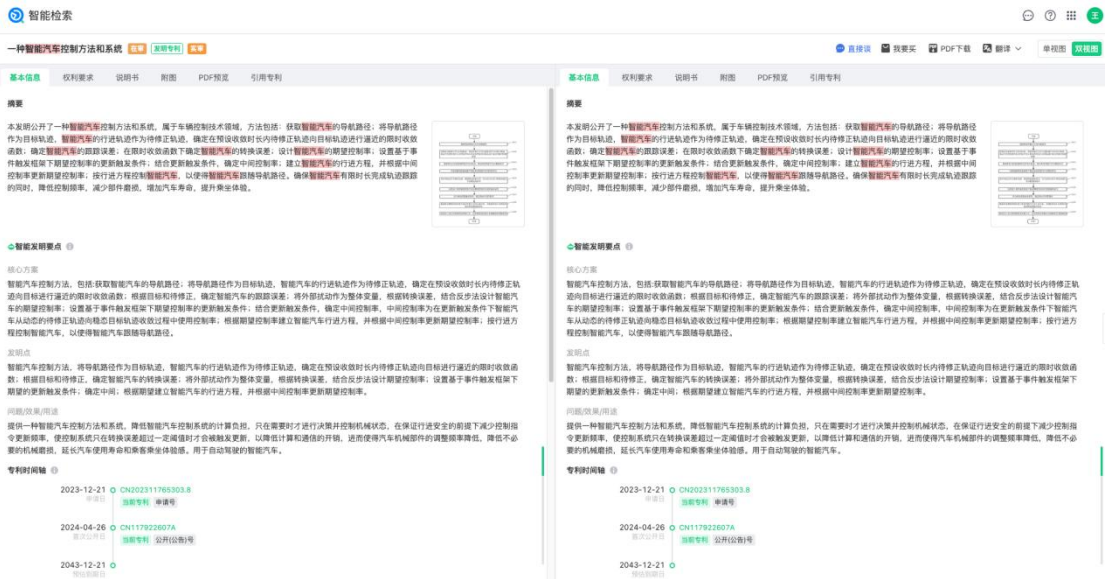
智能检索

一种智能汽车控制方法和系统 在审 发明专利 实审

直接读 我要买 PDF下载 翻译 单视图 双视图

基本信息 权利要求 说明书 附图 PDF预览 引用专利

摘要

本发明公开了一种智能汽车控制方法和系统，属于车辆控制技术领域，方法包括：获取智能汽车的导航路径；将导航路径作为目标轨迹，智能汽车的行进轨迹作为待修正轨迹，确定在预设收敛时长内待修正轨迹向目标轨迹进行逼近的限时收敛函数；确定智能汽车的跟踪误差；在限时收敛函数下确定智能汽车的转换误差；设计智能汽车的期望控制率；设置基于事件触发框架下期望控制率的更新触发条件；结合更新触发条件，确定中间控制率；建立智能汽车的行进方程，并根据中间控制率更新期望控制率；按行进方程控制智能汽车，以使得智能汽车跟随导航路径。确保智能汽车有限时长完成轨迹跟踪的同时，降低控制频率，减少部件磨损，增加汽车寿命，提升乘坐体验。

智能发明要点

核心方案

智能汽车控制方法，包括:获取智能汽车的导航路径；将导航路径作为目标轨迹，智能汽车的行进轨迹作为待修正轨迹，确定在预设收敛时长内待修正轨迹向目标轨迹进行逼近的限时收敛函数；根据目标和待修正，确定智能汽车的跟踪误差；将外部扰动作为整体变量，根据转换误差，结合反步法设计智能汽车的期望控制率；设置基于事件触发框架下期望控制率的更新触发条件；结合更新触发条件，确定中间控制率，中间控制率为在更新触发条件下智能汽车从动态的待修正轨迹向稳态目标轨迹收敛过程中使用控制率；根据期望控制率建立智能汽车行进方程，并根据中间控制率更新期望控制率；按行进方程控制智能汽车，以使得智能汽车跟随导航路径。

发明点

智能汽车控制方法，将导航路径作为目标轨迹，智能汽车的行进轨迹作为待修正轨迹，确定在预设收敛时长内待修正轨迹向目标轨迹进行逼近的限时收敛函数；根据目标和待修正，确定智能汽车的转换误差；将外部扰动作为整体变量，根据转换误差，结合反步法设计期望控制率；设置基于事件触发框架下期望控制率的更新触发条件；确定中间控制率；根据期望控制率建立智能汽车的行进方程，并根据中间控制率更新期望控制率。

问题/效果/用途

提供一种智能汽车控制方法和系统，降低智能汽车控制系统的计算负担，只在需要时才进行决策并控制机械状态，在保证行进安全的前提下减少控制指令更新频率，使控制系统只在转换误差超过一定阈值时才会被触发更新，以降低计算和通信的开销，进而使得汽车机械部件的调整频率降低，降低不必要的机械磨损，延长汽车使用寿命和乘客乘坐体验。用于自动驾驶的智能汽车。

专利时间轴

2023-12-21 申请日 CN202311765303.8 当前专利 申请号

2024-04-26 首次公开日 CN117922607A 当前专利 公开(公告)号

2043-12-21 预估到期日

基本信息 权利要求 说明书 附图 PDF预览 引用专利

摘要

本发明公开了一种智能汽车控制方法和系统，属于车辆控制技术领域，方法包括：获取智能汽车的导航路径；将导航路径作为目标轨迹，智能汽车的行进轨迹作为待修正轨迹，确定在预设收敛时长内待修正轨迹向目标轨迹进行逼近的限时收敛函数；确定智能汽车的跟踪误差；在限时收敛函数下确定智能汽车的转换误差；设计智能汽车的期望控制率；设置基于事件触发框架下期望控制率的更新触发条件；结合更新触发条件，确定中间控制率；建立智能汽车的行进方程，并根据中间控制率更新期望控制率；按行进方程控制智能汽车，以使得智能汽车跟随导航路径。确保智能汽车有限时长完成轨迹跟踪的同时，降低控制频率，减少部件磨损，增加汽车寿命，提升乘坐体验。

智能发明要点

核心方案

智能汽车控制方法，包括:获取智能汽车的导航路径；将导航路径作为目标轨迹，智能汽车的行进轨迹作为待修正轨迹，确定在预设收敛时长内待修正轨迹向目标轨迹进行逼近的限时收敛函数；根据目标和待修正，确定智能汽车的跟踪误差；将外部扰动作为整体变量，根据转换误差，结合反步法设计智能汽车的期望控制率；设置基于事件触发框架下期望控制率的更新触发条件；结合更新触发条件，确定中间控制率，中间控制率为在更新触发条件下智能汽车从动态的待修正轨迹向稳态目标轨迹收敛过程中使用控制率；根据期望控制率建立智能汽车行进方程，并根据中间控制率更新期望控制率；按行进方程控制智能汽车，以使得智能汽车跟随导航路径。

发明点

智能汽车控制方法，将导航路径作为目标轨迹，智能汽车的行进轨迹作为待修正轨迹，确定在预设收敛时长内待修正轨迹向目标轨迹进行逼近的限时收敛函数；根据目标和待修正，确定智能汽车的转换误差；将外部扰动作为整体变量，根据转换误差，结合反步法设计期望控制率；设置基于事件触发框架下期望控制率的更新触发条件；确定中间控制率；根据期望控制率建立智能汽车的行进方程，并根据中间控制率更新期望控制率。

问题/效果/用途

提供一种智能汽车控制方法和系统，降低智能汽车控制系统的计算负担，只在需要时才进行决策并控制机械状态，在保证行进安全的前提下减少控制指令更新频率，使控制系统只在转换误差超过一定阈值时才会被触发更新，以降低计算和通信的开销，进而使得汽车机械部件的调整频率降低，降低不必要的机械磨损，延长汽车使用寿命和乘客乘坐体验。用于自动驾驶的智能汽车。

专利时间轴

2023-12-21 申请日 CN202311765303.8 当前专利 申请号

2024-04-26 首次公开日 CN117922607A 当前专利 公开(公告)号

2043-12-21 预估到期日